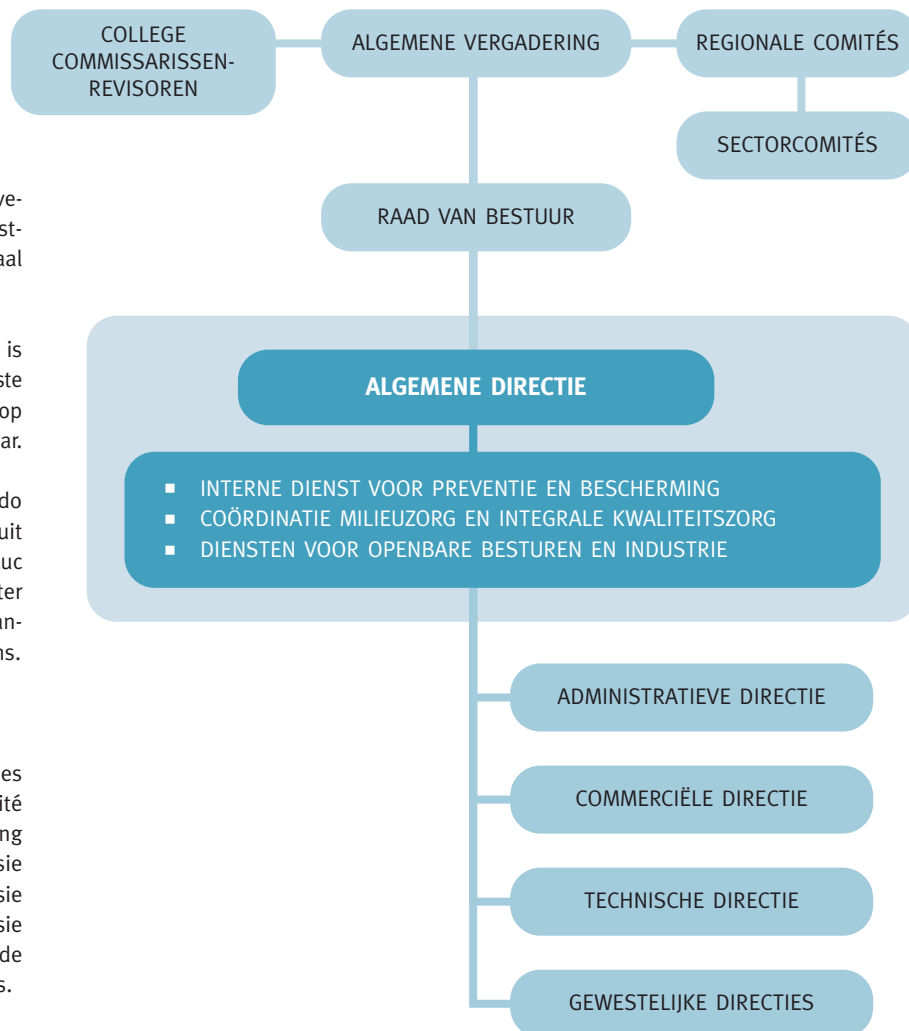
COLLEGE COMMISSARISSEN-REVISOREN

ALGEMENE VERGADERING

REGIONALE COMITÉS

SECTORCOMITÉS

ve-
st-
aal

is
ste
op
ar.

do
uit
uc
ter
an-
ns.

es
ité
ng
sie
sie
sie
de
s.

RAAD VAN BESTUUR

ALGEMENE DIRECTIE

- INTERNE DIENST VOOR PREVENTIE EN BESCHERMING
- COÖRDINATIE MILIEUZORG EN INTEGRALE KWALITEITSZORG
- DIENSTEN VOOR OPENBARE BESTUREN EN INDUSTRIE

ADMINISTRATIEVE DIRECTIE

COMMERCIËLE DIRECTIE

TECHNISCHE DIRECTIE

GEWESTELIJKE DIRECTIES